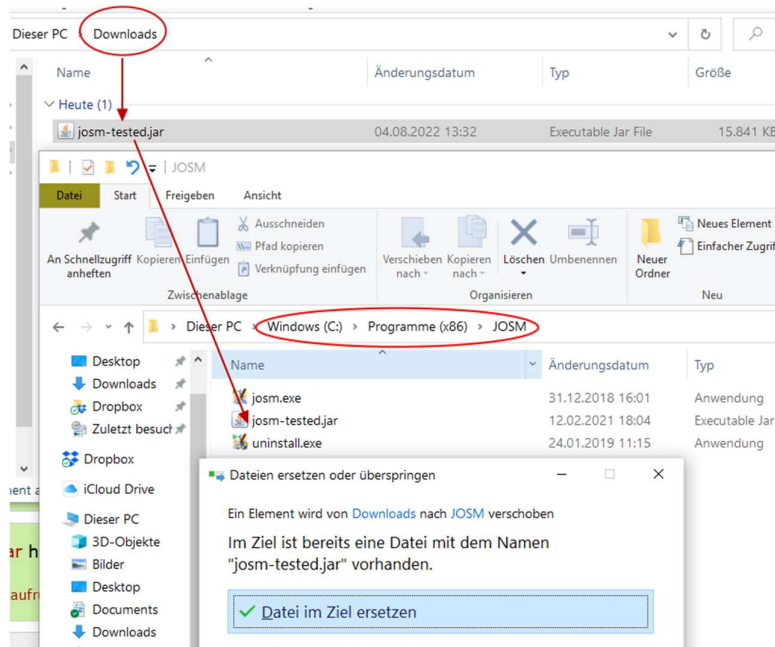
Dieser PC › Downloads

Name | Änderungsdatum | Typ | Größe

Heute (1)

josm-tested.jar | 04.08.2022 13:32 | Executable Jar File | 15.841 KB

| JOSM

Datei | Start | Freigeben | Ansicht

An Schnellzugriff anheften | Kopieren | Einfügen | Ausschneiden | Pfad kopieren | Verknüpfung einfügen
Zwischenablage

Verschieben nach | Kopieren nach | Löschen | Umbenennen
Organisieren

Neuer Ordner | Neues Element | Einfacher Zugriff
Neu

Dieser PC › Windows (C:) › Programme (x86) › JOSM

Desktop
Downloads
Dropbox
Zuletzt besucht
Dropbox
iCloud Drive
Dieser PC
3D-Objekte
Bilder
Desktop
Documents
Downloads

| Name | Änderungsdatum | Typ |
|---|---|---|
| josm.exe | 31.12.2018 16:01 | Anwendung |
| josm-tested.jar | 12.02.2021 18:04 | Executable Jar |
| uninstall.exe | 24.01.2019 11:15 | Anwendung |

Dateien ersetzen oder überspringen

Ein Element wird von Downloads nach JOSM verschoben

Im Ziel ist bereits eine Datei mit dem Namen "josm-tested.jar" vorhanden.

✓ Datei im Ziel ersetzen